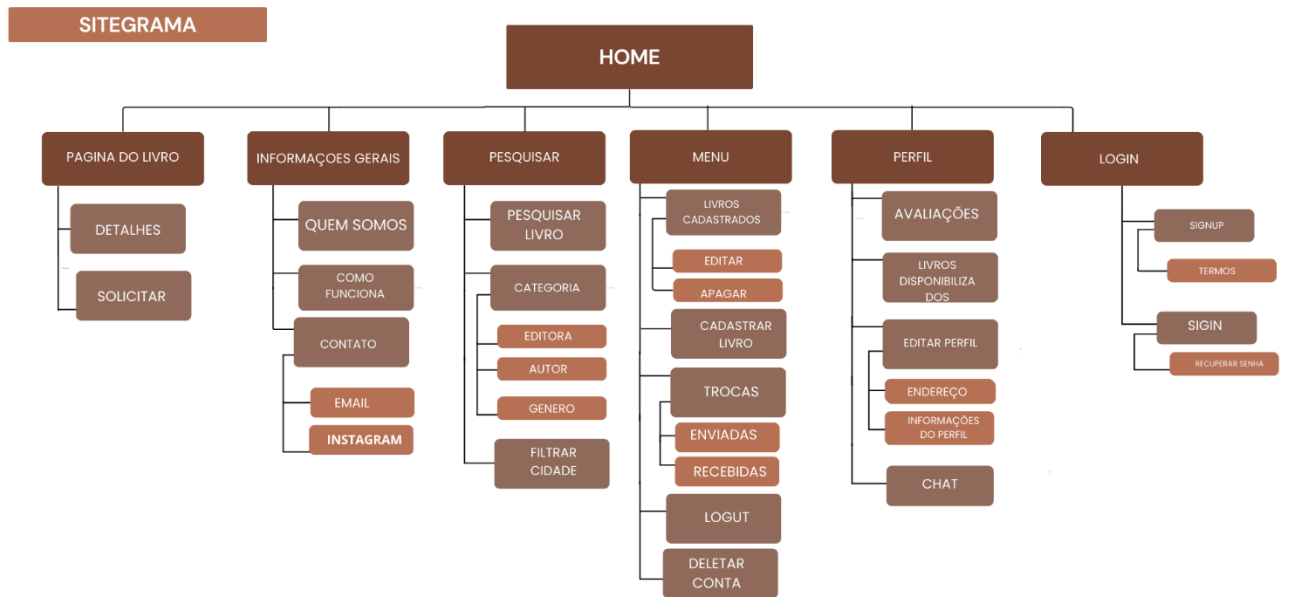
SITEGRAMA

HOME

PAGINA DO LIVRO

DETALHES

SOLICITAR

INFORMAÇOES GERAIS

QUEM SOMOS

COMO FUNCIONA

CONTATO

EMAIL

INSTAGRAM

PESQUISAR

PESQUISAR LIVRO

CATEGORIA

EDITORA

AUTOR

GENERO

FILTRAR CIDADE

MENU

LIVROS CADASTRADOS

EDITAR

APAGAR

CADASTRAR LIVRO

TROCAS

ENVIADAS

RECEBIDAS

LOGUT

DELETAR CONTA

PERFIL

AVALIAÇÕES

LIVROS DISPONIBILIZA DOS

EDITAR PERFIL

ENDEREÇO

INFORMAÇÕES DO PERFIL

CHAT

LOGIN

SIGNUP

TERMOS

SIGIN

RECUPERAR SENHA